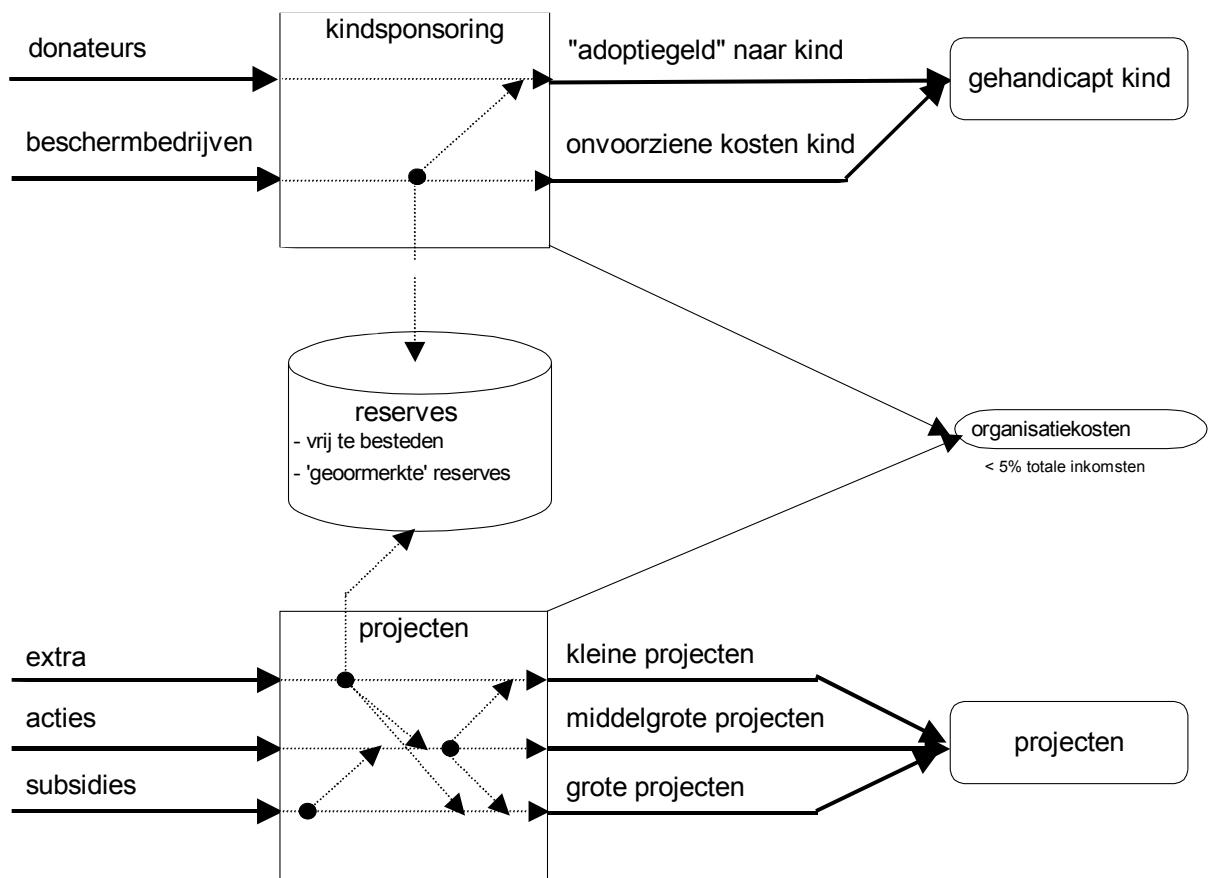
kindsponsoring

donateurs

beschermbedrijven

"adoptiegeld" naar kind

onvoorziene kosten kind

gehandicapt kind

reserves
- vrij te besteden
- 'geoormerkte' reserves

organisatiekosten
< 5% totale inkomsten

projecten

extra

acties

subsidies

kleine projecten

middelgrote projecten

grote projecten

projecten